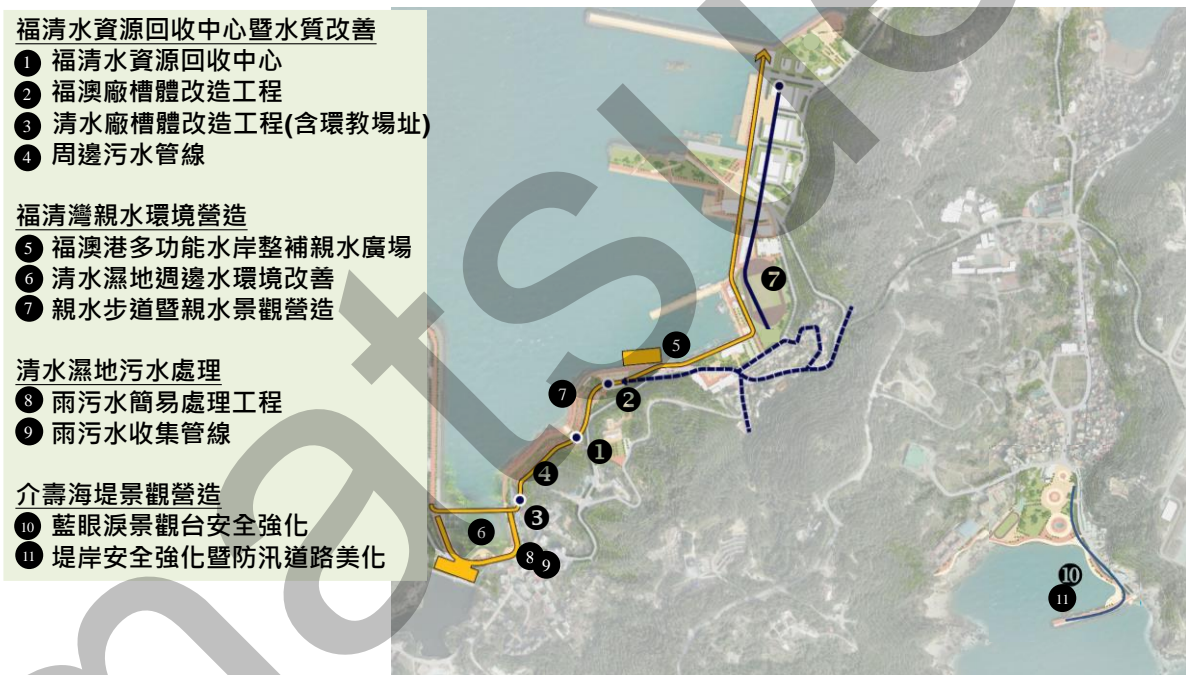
福清水資源回收中心暨水質改善
1 福清水資源回收中心
2 福澳廠槽體改造工程
3 清水廠槽體改造工程(含環教場址)
4 周邊污水管線

福清灣親水環境營造
5 福澳港多功能水岸整補親水廣場
6 清水濕地週邊水環境改善
7 親水步道暨親水景觀營造

清水濕地污水處理
8 雨污水簡易處理工程
9 雨污水收集管線

介壽海堤景觀營造
10 藍眼淚景觀台安全強化
11 堤岸安全強化暨防汛道路美化

7
5
7
2
1
4
3
6
8
9
10
11